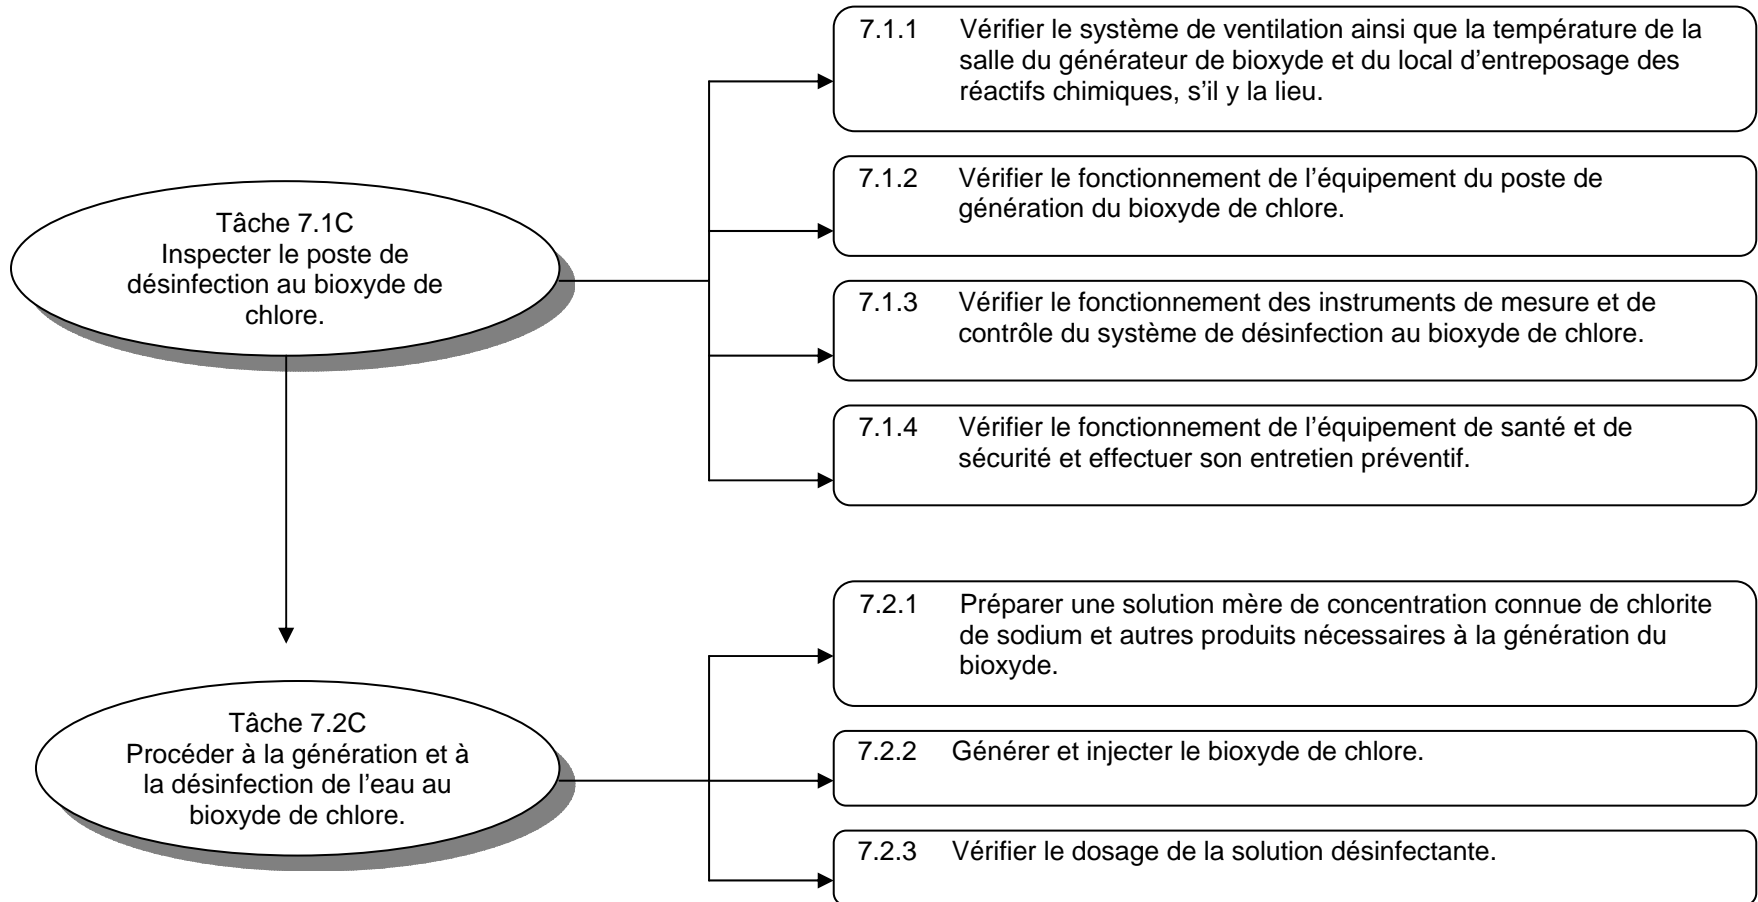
Tâche 7.1C
Inspecter le poste de désinfection au bioxyde de chlore.

7.1.1 Vérifier le système de ventilation ainsi que la température de la salle du générateur de bioxyde et du local d'entreposage des réactifs chimiques, s'il y la lieu.

7.1.2 Vérifier le fonctionnement de l'équipement du poste de génération du bioxyde de chlore.

7.1.3 Vérifier le fonctionnement des instruments de mesure et de contrôle du système de désinfection au bioxyde de chlore.

7.1.4 Vérifier le fonctionnement de l'équipement de santé et de sécurité et effectuer son entretien préventif.

Tâche 7.2C
Procéder à la génération et à la désinfection de l'eau au bioxyde de chlore.

7.2.1 Préparer une solution mère de concentration connue de chlorite de sodium et autres produits nécessaires à la génération du bioxyde.

7.2.2 Générer et injecter le bioxyde de chlore.

7.2.3 Vérifier le dosage de la solution désinfectante.